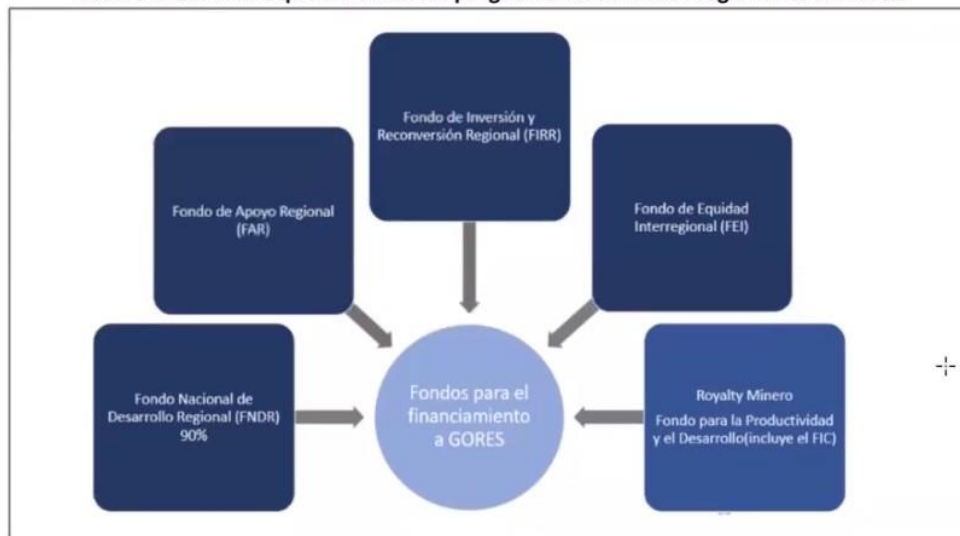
Fondo de Inversión y Reconversión Regional (FIRR)

Fondo de Apoyo Regional (FAR)

Fondo de Equidad Interregional (FEI)

Fondo Nacional de Desarrollo Regional (FNDR) 90%

Fondos para el financiamiento a GORES

Royalty Minero

Fondo para la Productividad y el Desarrollo(incluye el FIC)